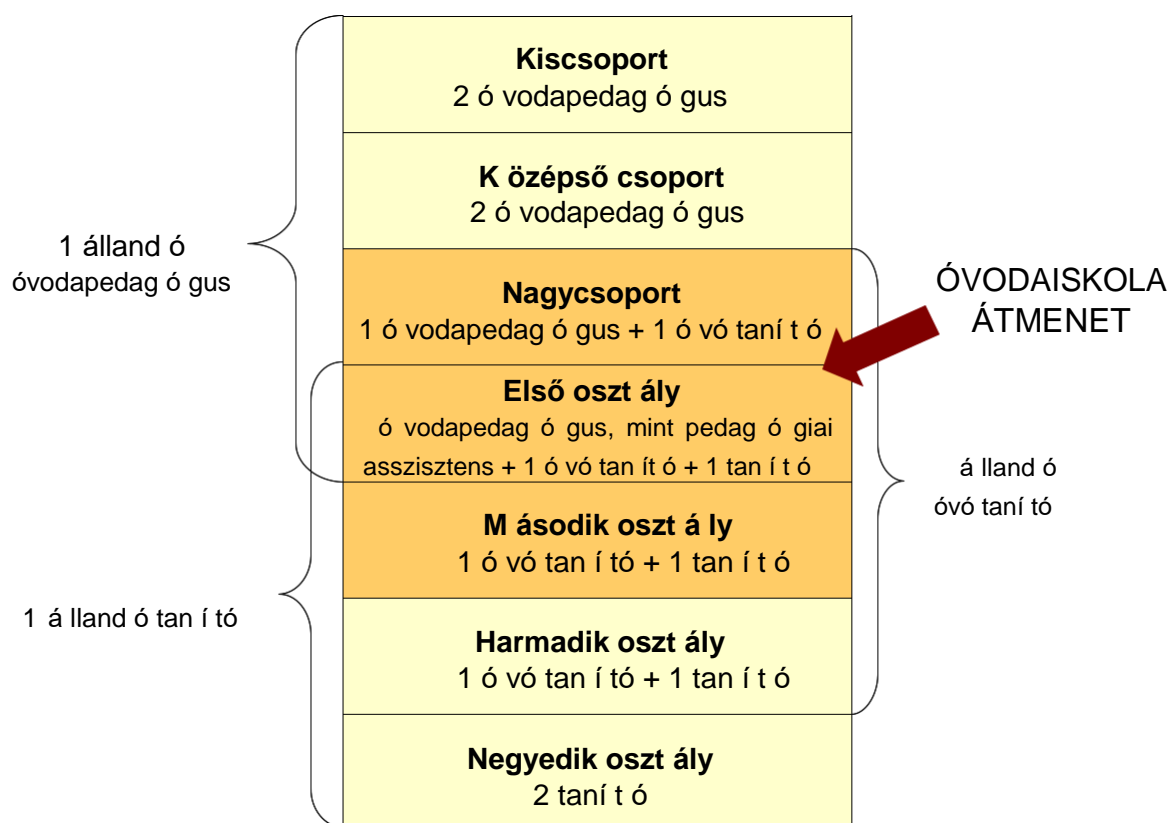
1 álland ó
óvodapedag ó gus

Kiscsoport
2 ó vodapedag ó gus

K özépső csoport
2 ó vodapedag ó gus

Nagycsoport
1 ó vodapedag ó gus + 1 ó vó taní t ó

ÓVODAISKOLA ÁTMENET

Első oszt ály
ó vodapedag ó gus, mint pedag ó giai asszisztens + 1 ó vó tan ít ó + 1 tan í t ó

á lland ó
óvó taní tó

M ásodik oszt á ly
1 ó vó tan í tó + 1 tan í t ó

1 á lland ó tan í tó

Harmadik oszt ály
1 ó vó tan í tó + 1 tan í t ó

Negyedik oszt ály
2 taní t ó